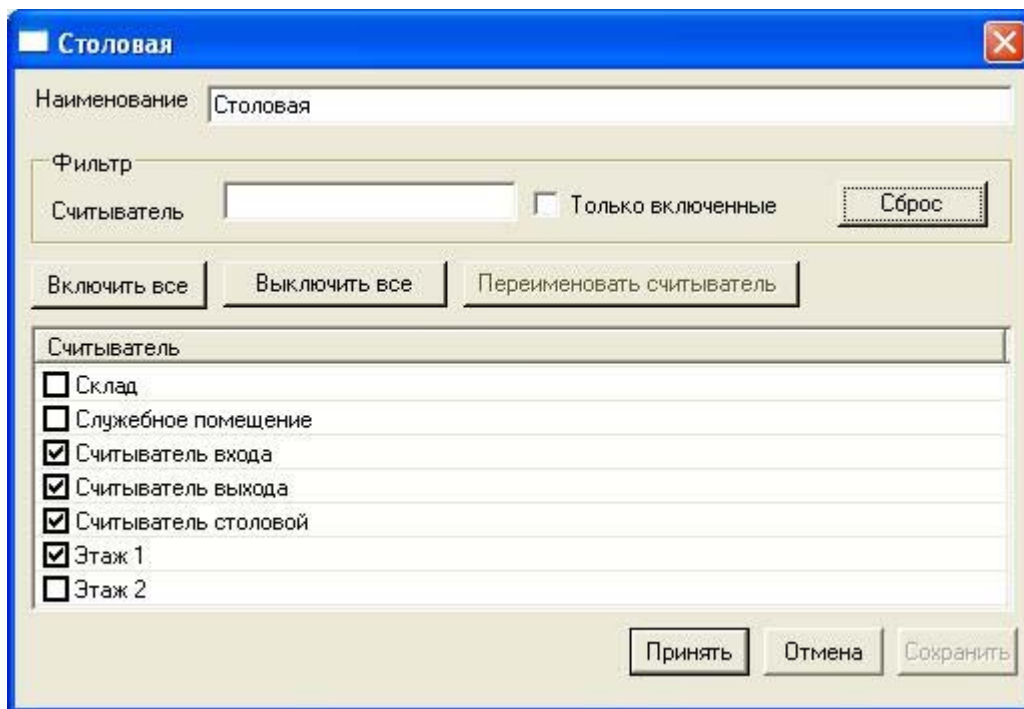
Столовая

Наименование Столовая

Фильтр

Считыватель ☐ Только включенные Сброс

Включить все Выключить все Переименовать считыватель

Считыватель

☐ Склад
☐ Служебное помещение
☑ Считыватель входа
☑ Считыватель выхода
☑ Считыватель столовой
☑ Этаж 1
☐ Этаж 2

Принять Отмена Сохранить